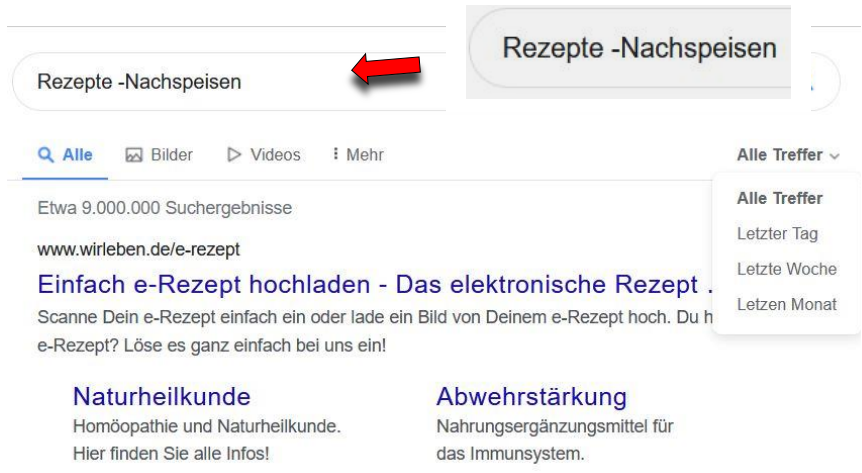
Rezepte -Nachspeisen

Rezepte -Nachspeisen

Alle Bilder Videos Mehr

Alle Treffer

Alle Treffer
Letzter Tag
Letzte Woche
Letzen Monat

Etwa 9.000.000 Suchergebnisse

www.wirleben.de/e-rezept

Einfach e-Rezept hochladen - Das elektronische Rezept .

Scanne Dein e-Rezept einfach ein oder lade ein Bild von Deinem e-Rezept hoch. Du h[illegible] e-Rezept? Löse es ganz einfach bei uns ein!

Naturheilkunde
Homöopathie und Naturheilkunde. Hier finden Sie alle Infos!

Abwehrstärkung
Nahrungsergänzungsmittel für das Immunsystem.